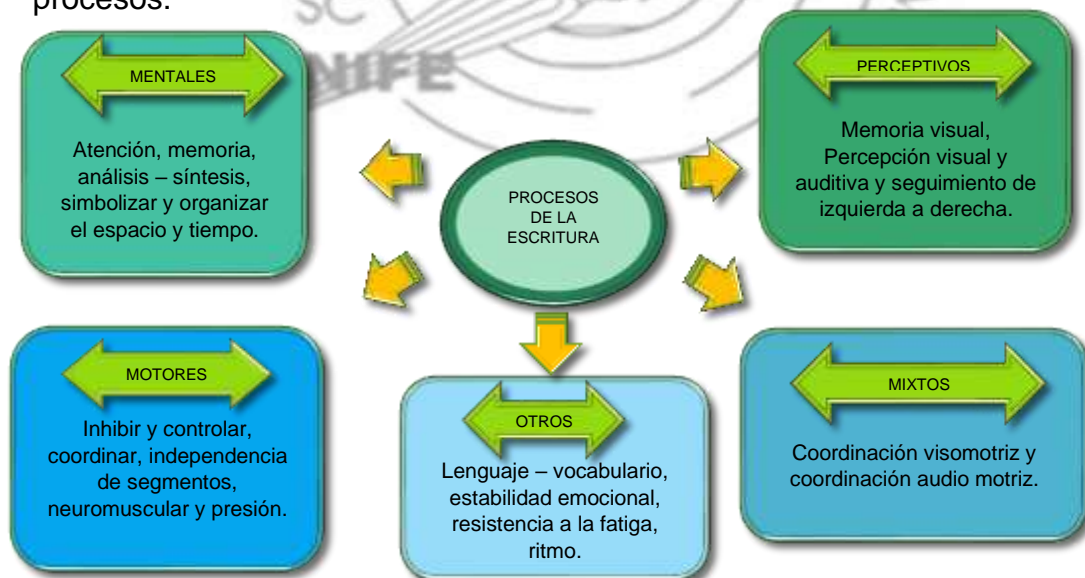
procesos.

SC

NIFE

MENTALES

Atención, memoria, análisis – síntesis, simbolizar y organizar el espacio y tiempo.

PERCEPTIVOS

Memoria visual, Percepción visual y auditiva y seguimiento de izquierda a derecha.

PROCESOS DE LA ESCRITURA

MOTORES

Inhibir y controlar, coordinar, independencia de segmentos, neuromuscular y presión.

OTROS

Lenguaje – vocabulario, estabilidad emocional, resistencia a la fatiga, ritmo.

MIXTOS

Coordinación visomotriz y coordinación audio motriz.